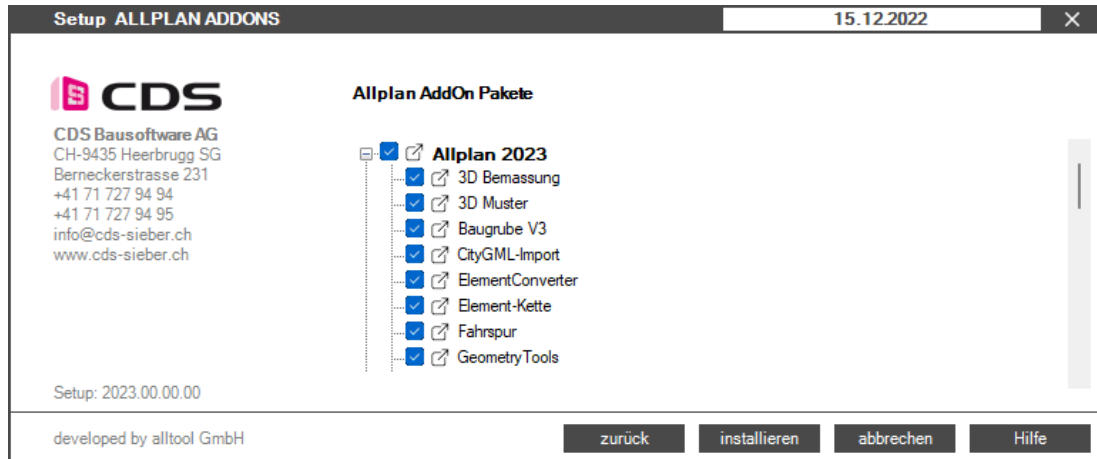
Setup ALLPLAN ADDONS

15.12.2022

×

CDS

CDS Bausoftware AG
CH-9435 Heerbrugg SG
Berneckerstrasse 231
+41 71 727 94 94
+41 71 727 94 95
info@cds-sieber.ch
www.cds-sieber.ch

Allplan AddOn Pakete

Allplan 2023
3D Bemassung
3D Muster
Baugrube V3
CityGML-Import
ElementConverter
Element-Kette
Fahrspur
GeometryTools

Setup: 2023.00.00.00

developed by alltool GmbH

zurück

installieren

abbrechen

Hilfe